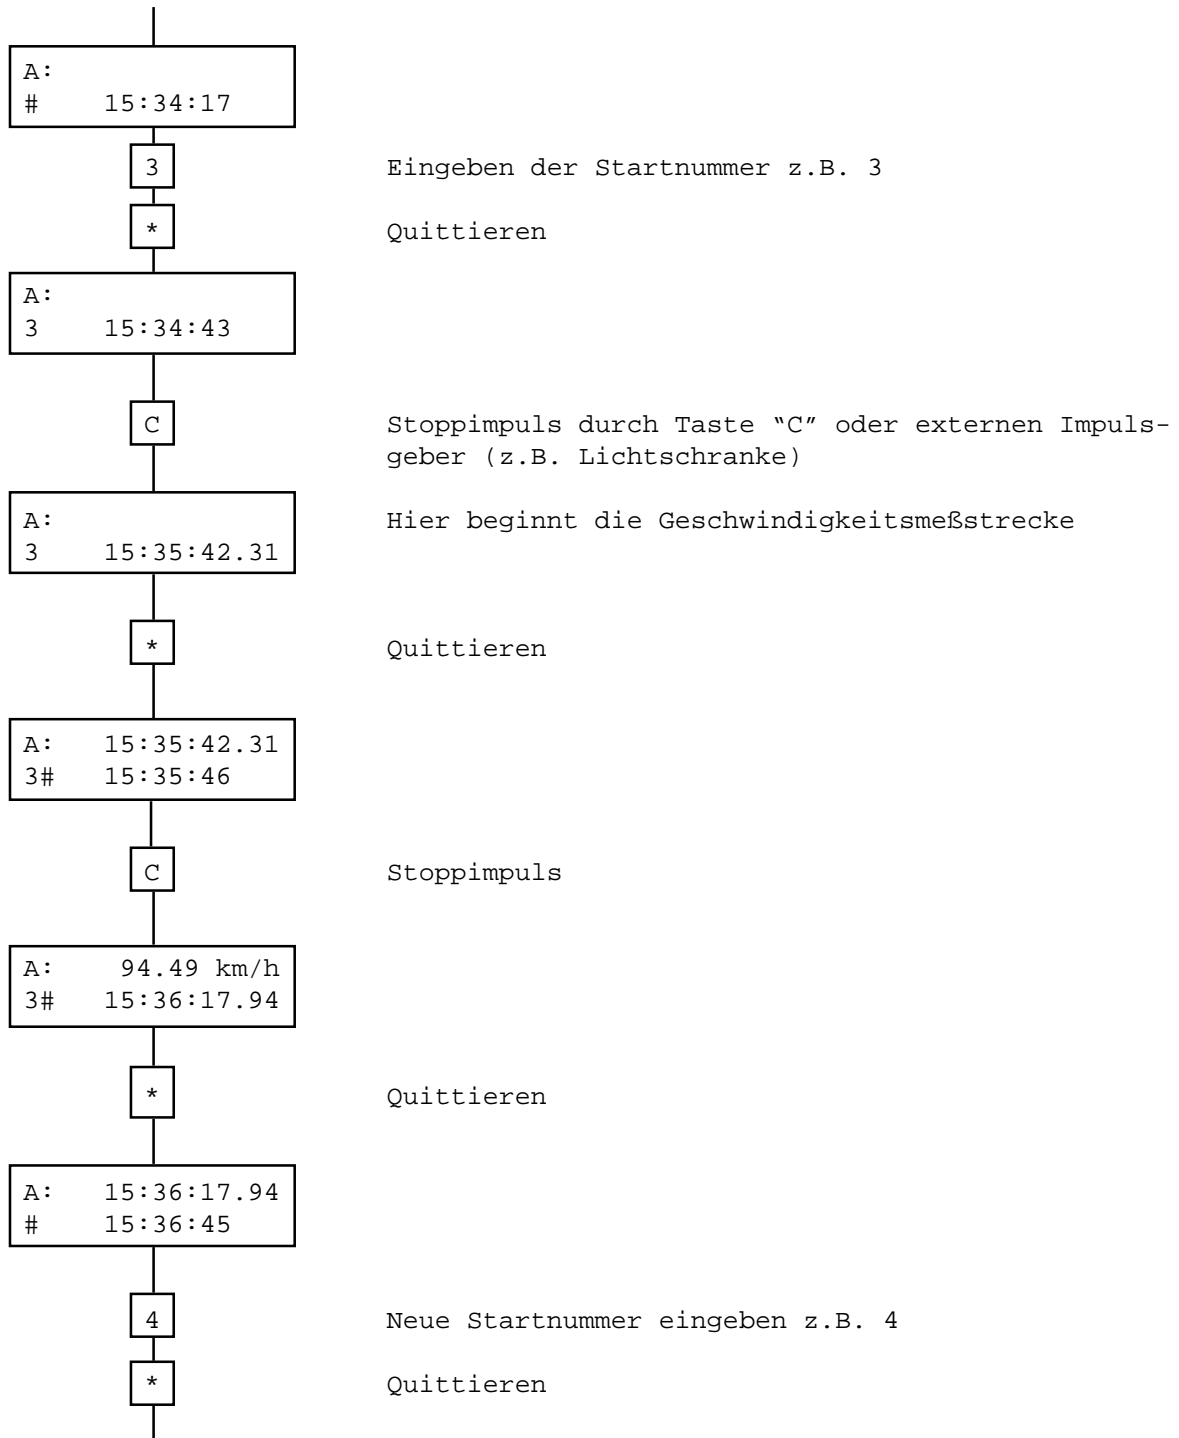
A:
#    15:34:17

3

Eingeben der Startnummer z.B. 3

*

Quittieren

A:
3    15:34:43

C

Stoppimpuls durch Taste “C” oder externen Impulsgeber (z.B. Lichtschranke)

A:
3    15:35:42.31

Hier beginnt die Geschwindigkeitsmeßstrecke

*

Quittieren

A:   15:35:42.31
3#   15:35:46

C

Stoppimpuls

A:    94.49 km/h
3#   15:36:17.94

*

Quittieren

A:   15:36:17.94
#    15:36:45

4

Neue Startnummer eingeben z.B. 4

*

Quittieren